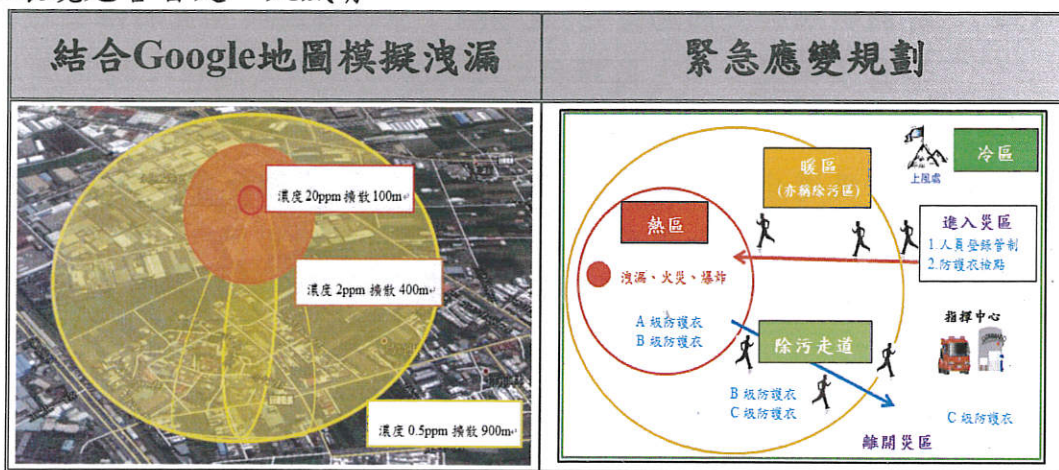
| 結合Google地圖模擬洩漏 | 緊急應變規劃 |
|---|---|
| 濃度 20ppm 擴散 100m 濃度 2ppm 擴散 400m 濃度 0.5ppm 擴散 900m | 暖區 (赤膊除污區) 冷區 上風處 熱區 進入災區 1.人員登錄管制 2.防護衣檢點 洩漏、火災、爆炸 A 級防護衣 B 級防護衣 除污走道 指揮中心 B 級防護衣 C 級防護衣 C 級防護衣 離開災區 |